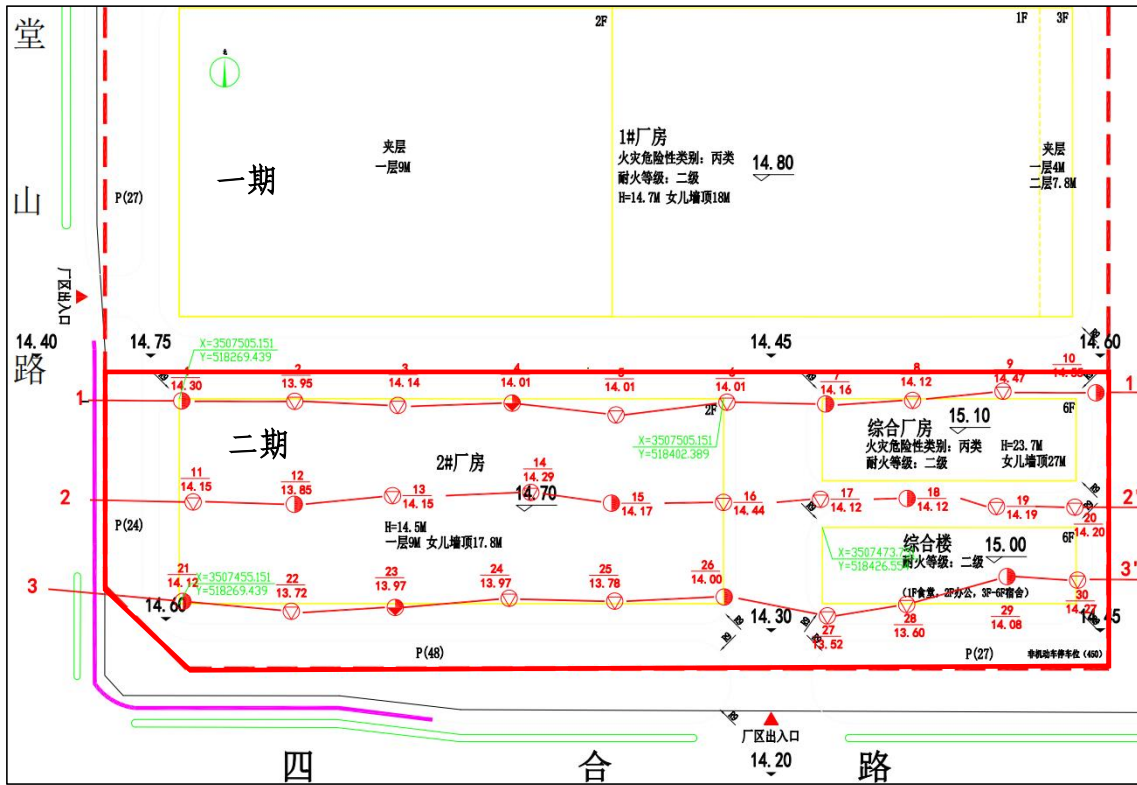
堂
山
路

厂区出入口

14.40

2F

1F 3F

夹层
一层9M

一期

1#厂房
火灾危险性类别：丙类
耐火等级：二级
H=14.7M 女儿墙顶18M

14.80

夹层
一层4M
二层7.8M

P(27)

14.75

X=3507505.151
Y=518269.439

14.45

14.60

1 14.30
2 13.95
3 14.14
4 14.01
5 14.01
6 14.01
7 14.16
8 14.12
9 14.47
10 14.66

1
1'

二期

2F

X=3507505.151
Y=518402.389

综合厂房
15.10
6F
火灾危险性类别：丙类
耐火等级：二级
H=23.7M
女儿墙顶27M

2#厂房

11 14.15
12 13.85
13 14.15
14 14.29
14.70
15 14.17
16 14.44
17 14.12
18 14.12
19 14.19
20 14.20

2
2'

P(24)

H=14.5M
一层9M 女儿墙顶17.8M

综合楼
耐火等级：二级
15.00
6F
X=3507473.
Y=518426.5

(1F食堂，2F办公，3F-6F宿舍)

21 14.12
X=3507455.151
Y=518269.439
22 13.72
23 13.97
24 13.97
25 13.78
26 14.00
27 13.52
28 13.60
29 14.08
30 14.27

3
3'

14.60

14.30

14.45

P(48)

P(27)

非机动车停车位(450)

厂区出入口

14.20

四
合
路